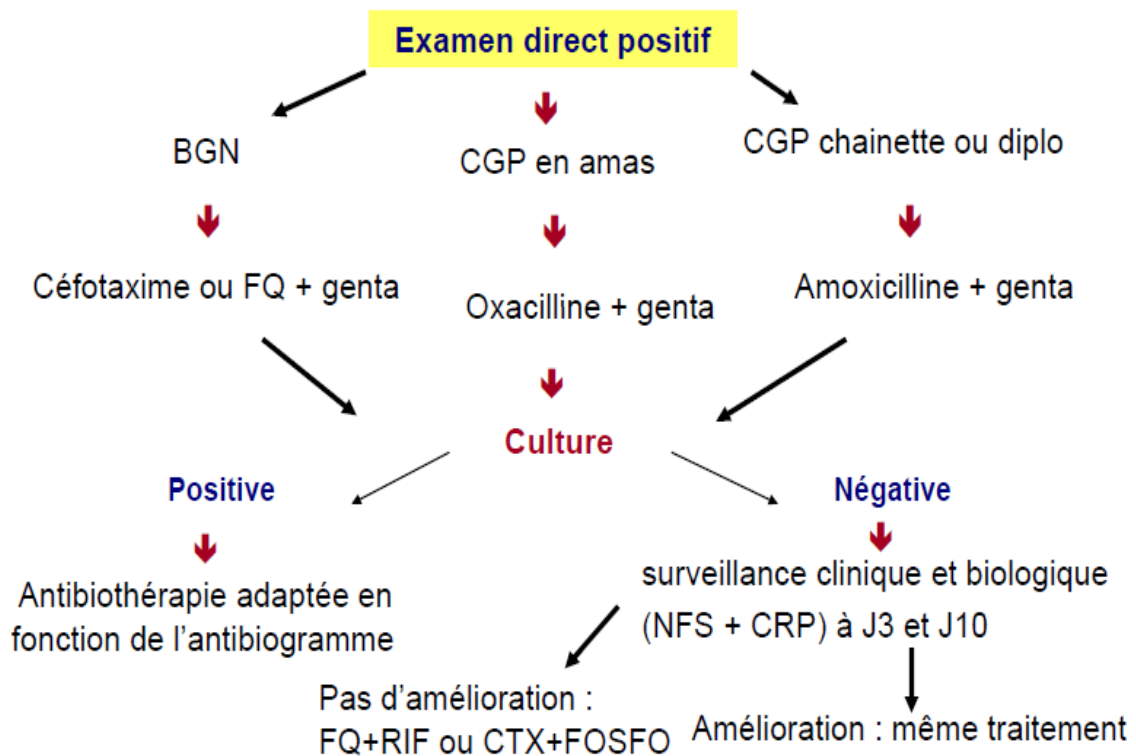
Examen direct positif

BGN

Céfotaxime ou FQ + genta

CGP en amas

Oxacilline + genta

CGP chainette ou diplo

Amoxicilline + genta

Culture

Positive

Antibiothérapie adaptée en fonction de l'antibiogramme

Négative

surveillance clinique et biologique (NFS + CRP) à J3 et J10

Pas d'amélioration : FQ+RIF ou CTX+FOSFO

Amélioration : même traitement